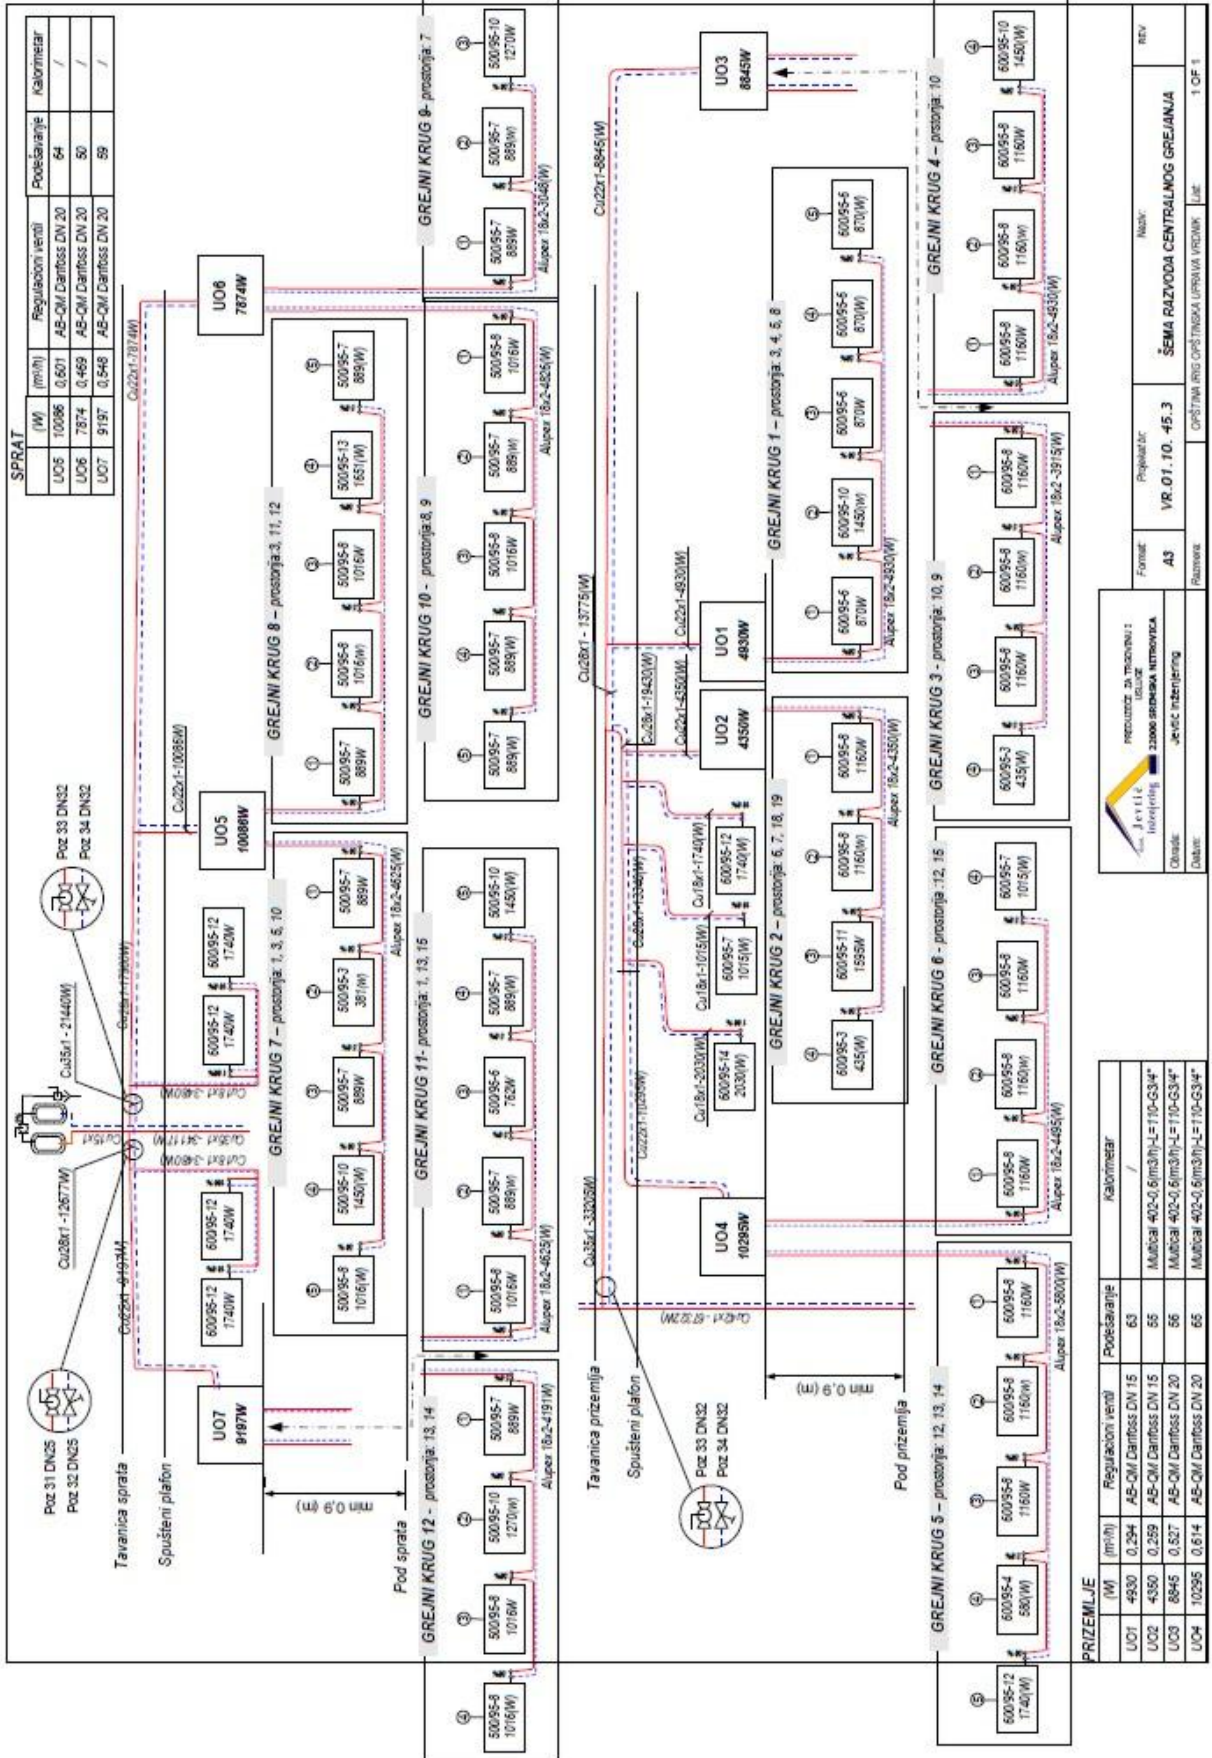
SPRAT

|  | (W) | (m³/h) | Regulacioni ventil | Podešavanje | Kalorimetar |
|---|---|---|---|---|---|
| UO5 | 10086 | 0,601 | AB-QM Danfoss DN 20 | 64 | / |
| UO6 | 7874 | 0,469 | AB-QM Danfoss DN 20 | 50 | / |
| UO7 | 9197 | 0,548 | AB-QM Danfoss DN 20 | 59 | / |

Poz 31 DN25
Poz 32 DN25

Poz 33 DN32
Poz 34 DN32

Tavanica sprata
Spušteni plafon
Pod sprata
min 0,9 (m)

Cu28x1 - 12677(W)
Cu22x1 - 9197(W)
Cu35x1 - 21440(W)
Cu22x1 - 10086(W)
Cu22x1 - 7874(W)

UO7
9197W

UO5
10086W

UO6
7874W

GREJNI KRUG 7 – prostorija: 1, 3, 5, 10
GREJNI KRUG 8 – prostorija: 3, 11, 12
GREJNI KRUG 9 - prostorija: 7
GREJNI KRUG 10 – prostorija: 8, 9
GREJNI KRUG 11 - prostorija: 1, 13, 15
GREJNI KRUG 12 – prostorija: 13, 14

600/95-12 1740W
500/95-8 1016(W)
500/95-10 1450(W)
500/95-7 889W
500/95-3 381(W)
500/95-13 1651(W)
500/95-7 889(W)
500/95-10 1270(W)
500/95-8 1016W
500/95-6 762W
500/95-10 1450(W)

Alupex 18x2-4625(W)
Alupex 18x2-4826(W)
Alupex 18x2-3046(W)
Alupex 18x2-4191(W)

Tavanica prizemlja
Spušteni plafon
Pod prizemlja
min 0,9 (m)

Cu35x1 - 33205(W)
Cu28x1 - 13775(W)
Cu28x1 - 19430(W)
Cu22x1 - 4930(W)
Cu22x1 - 4350(W)
Cu22x1 - 8845(W)
Cu18x1 - 1740(W)
Cu18x1 - 1015(W)
Cu18x1 - 2030(W)

UO1
4930W

UO2
4350W

UO3
8845W

UO4
10295W

GREJNI KRUG 1 – prostorija: 3, 4, 6, 8
GREJNI KRUG 2 – prostorija: 6, 7, 18, 19
GREJNI KRUG 3 - prostorija: 10, 9
GREJNI KRUG 4 – prostorija: 10
GREJNI KRUG 5 – prostorija: 12, 13, 14
GREJNI KRUG 6 - prostorija: 12, 15

600/95-6 870W
600/95-10 1450(W)
600/95-8 1160W
600/95-3 435(W)
600/95-11 1595W
600/95-12 1740(W)
600/95-7 1015(W)
600/95-14 2030(W)
600/95-4 580(W)
600/95-7 1015(W)

Alupex 18x2-4930(W)
Alupex 18x2-4350(W)
Alupex 18x2-3915(W)
Alupex 18x2-4930(W)
Alupex 18x2-5800(W)
Alupex 18x2-4495(W)

PRIZEMLJE

|  | (W) | (m³/h) | Regulacioni ventil | Podešavanje | Kalorimetar |
|---|---|---|---|---|---|
| UO1 | 4930 | 0,294 | AB-QM Danfoss DN 15 | 63 | / |
| UO2 | 4350 | 0,259 | AB-QM Danfoss DN 15 | 55 | Multical 402-0,6(m3/h)-L=110-G3/4" |
| UO3 | 8845 | 0,527 | AB-QM Danfoss DN 20 | 56 | Multical 402-0,6(m3/h)-L=110-G3/4" |
| UO4 | 10295 | 0,614 | AB-QM Danfoss DN 20 | 65 | Multical 402-0,6(m3/h)-L=110-G3/4" |

Jevtić inženjering
PREDUZEĆE ZA TRGOVINU I USLUGE
22000 SREMSKA MITROVICA
Jevtić inženjering
Obrada:
Datum:
Format: A3
Razmera:
Projekat br: VR.01.10. 45.3
OPŠTINA IRIG OPŠTINSKA UPRAVA VRDNIK
Naziv: ŠEMA RAZVODA CENTRALNOG GREJANJA
List: 1 OF 1
rev: